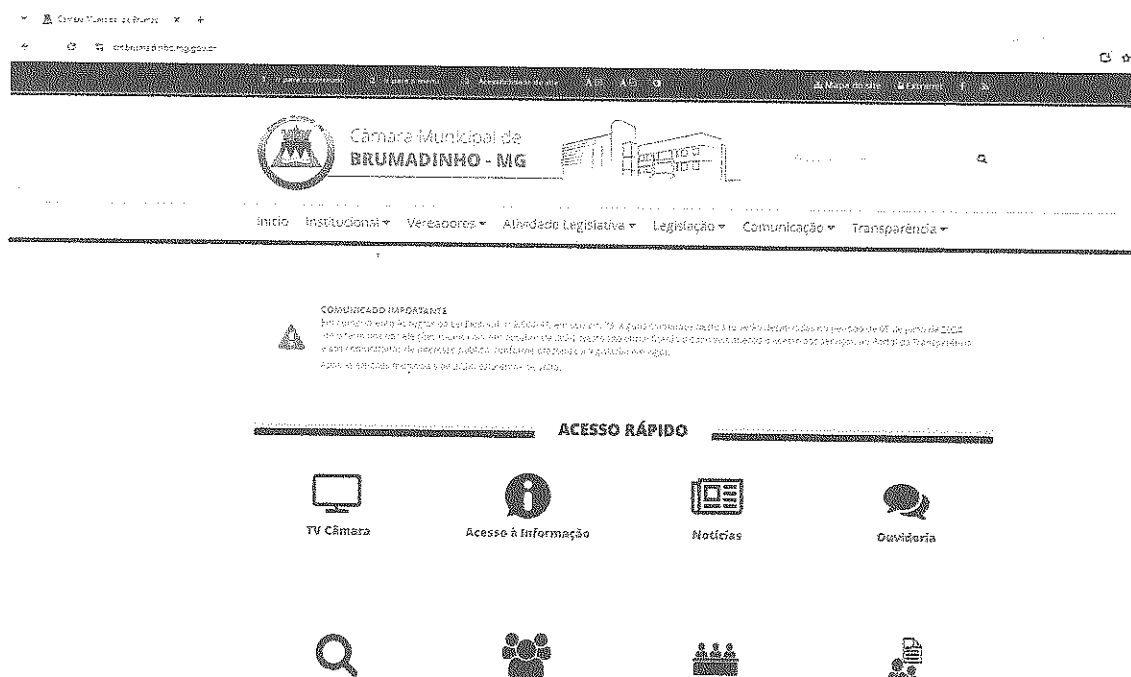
Câmara Municipal de Brumad ×  +

cmbrumadinho.mg.gov.br

1 Ir para o conteúdo   2 Ir para o menu   3 Acessibilidade do site   A+   A-   Mapa do site   Extranet

Câmara Municipal de
BRUMADINHO - MG

Início   Institucional ▾   Vereadores ▾   Atividade Legislativa ▾   Legislação ▾   Comunicação ▾   Transparência ▾

COMUNICADO IMPORTANTE
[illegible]

ACESSO RÁPIDO

TV Câmara

Acesso à Informação

Notícias

Ouvidoria